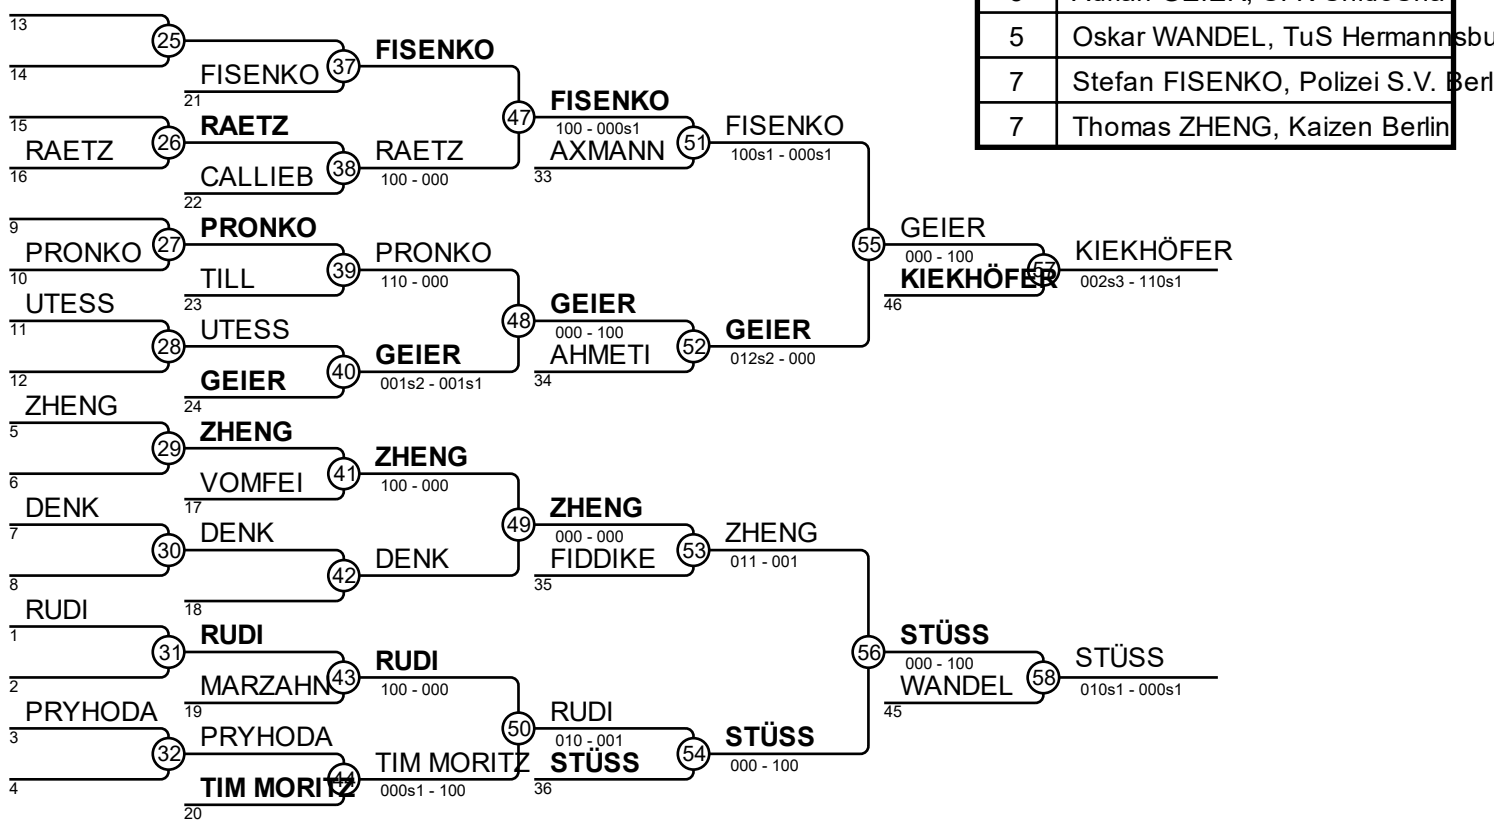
| 5 | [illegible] |
|---|---|
| 5 | Oskar WANDEL, TuS Hermannsbu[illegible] |
| 7 | Stefan FISENKO, Polizei S.V. Berl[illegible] |
| 7 | Thomas ZHENG, Kaizen Berlin |

13
25
14
FISENKO
37
FISENKO
21
47
FISENKO
100 - 000s1
15
RAETZ
26
RAETZ
38
RAETZ
100 - 000
16
CALLIEB
22
AXMANN
33
51
FISENKO
100s1 - 000s1
9
PRONKO
27
PRONKO
10
TILL
39
PRONKO
110 - 000
23
UTESS
11
UTESS
28
12
GEIER
40
GEIER
001s2 - 001s1
24
48
GEIER
000 - 100
AHMETI
34
52
GEIER
012s2 - 000
55
GEIER
000 - 100
KIEKHÖFER
46
57
KIEKHÖFER
002s3 - 110s1
ZHENG
5
29
ZHENG
6
VOMFEI
41
ZHENG
100 - 000
17
DENK
7
30
DENK
8
42
DENK
18
49
ZHENG
000 - 000
FIDDIKE
35
53
ZHENG
011 - 001
RUDI
1
31
RUDI
2
MARZAHN
43
RUDI
100 - 000
19
PRYHODA
3
32
PRYHODA
4
TIM MORITZ
44
TIM MORITZ
000s1 - 100
20
50
RUDI
010 - 001
STÜSS
36
54
STÜSS
000 - 100
56
STÜSS
000 - 100
WANDEL
45
58
STÜSS
010s1 - 000s1